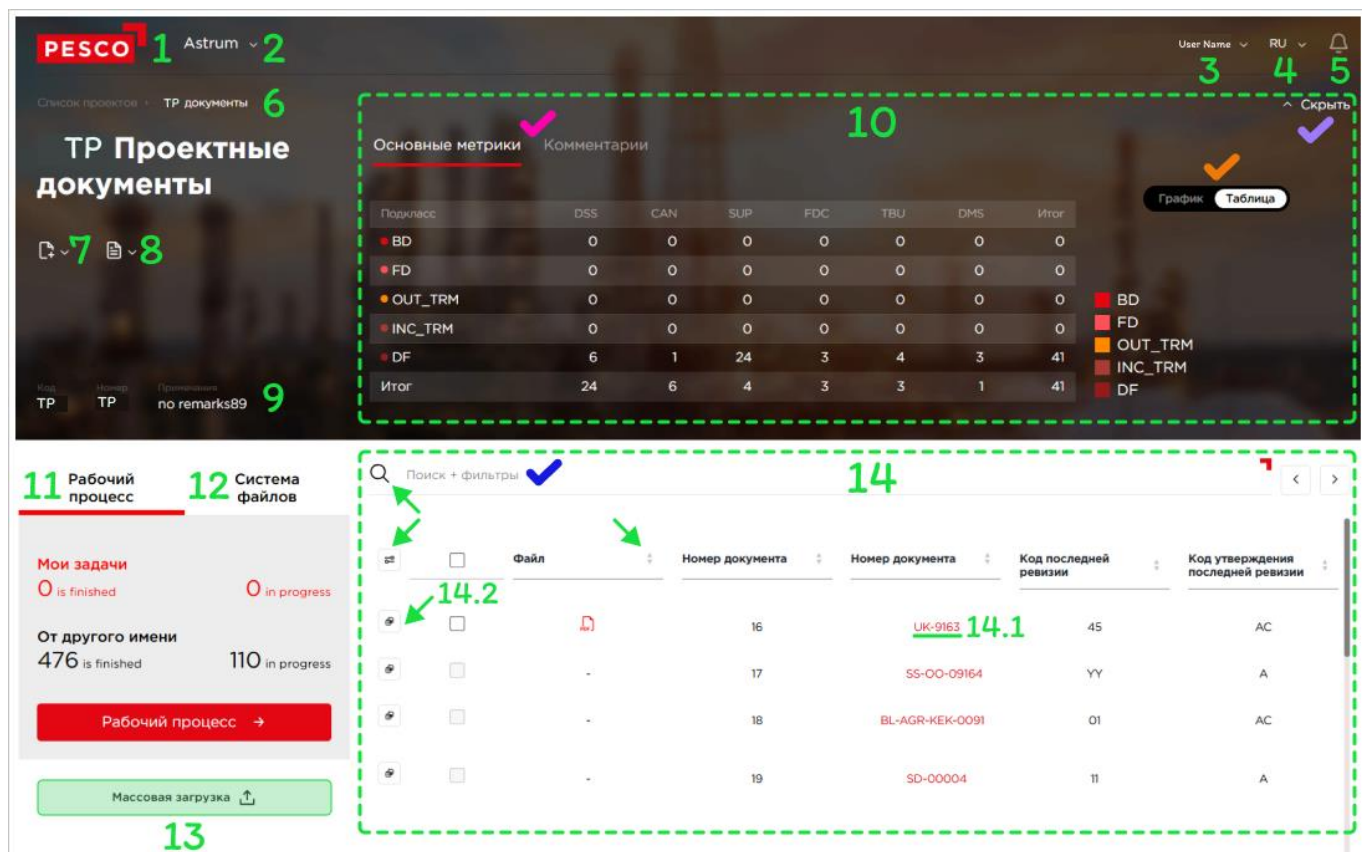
PESCO 1 Astrum 2

User Name 3 RU 4 5

Список проектов › TP документы 6

TP Проектные документы

7 8

Код TP Номер TP Примечания no remarks89 9

10 ^ Скрыть

Основные метрики Комментарии

График Таблица

| Подкласс | DSS | CAN | SUP | FDC | TBU | DMS | Итог |
|---|---|---|---|---|---|---|---|
| BD | 0 | 0 | 0 | 0 | 0 | 0 | 0 |
| FD | 0 | 0 | 0 | 0 | 0 | 0 | 0 |
| OUT_TRM | 0 | 0 | 0 | 0 | 0 | 0 | 0 |
| INC_TRM | 0 | 0 | 0 | 0 | 0 | 0 | 0 |
| DF | 6 | 1 | 24 | 3 | 4 | 3 | 41 |
| Итог | 24 | 6 | 4 | 3 | 3 | 1 | 41 |

BD
FD
OUT_TRM
INC_TRM
DF

11 Рабочий процесс 12 Система файлов

Мои задачи
0 is finished 0 in progress

От другого имени
476 is finished 110 in progress

Рабочий процесс →

Массовая загрузка

13

Поиск + фильтры 14

| | | Файл | Номер документа | Номер документа | Код последней ревизии | Код утверждения последней ревизии |
|---|---|---|---|---|---|---|
| 14.2 | | | 16 | UK-9163 14.1 | 45 | AC |
| | | - | 17 | SS-OO-09164 | YY | A |
| | | - | 18 | BL-AGR-KEK-0091 | 01 | AC |
| | | - | 19 | SD-00004 | 11 | A |